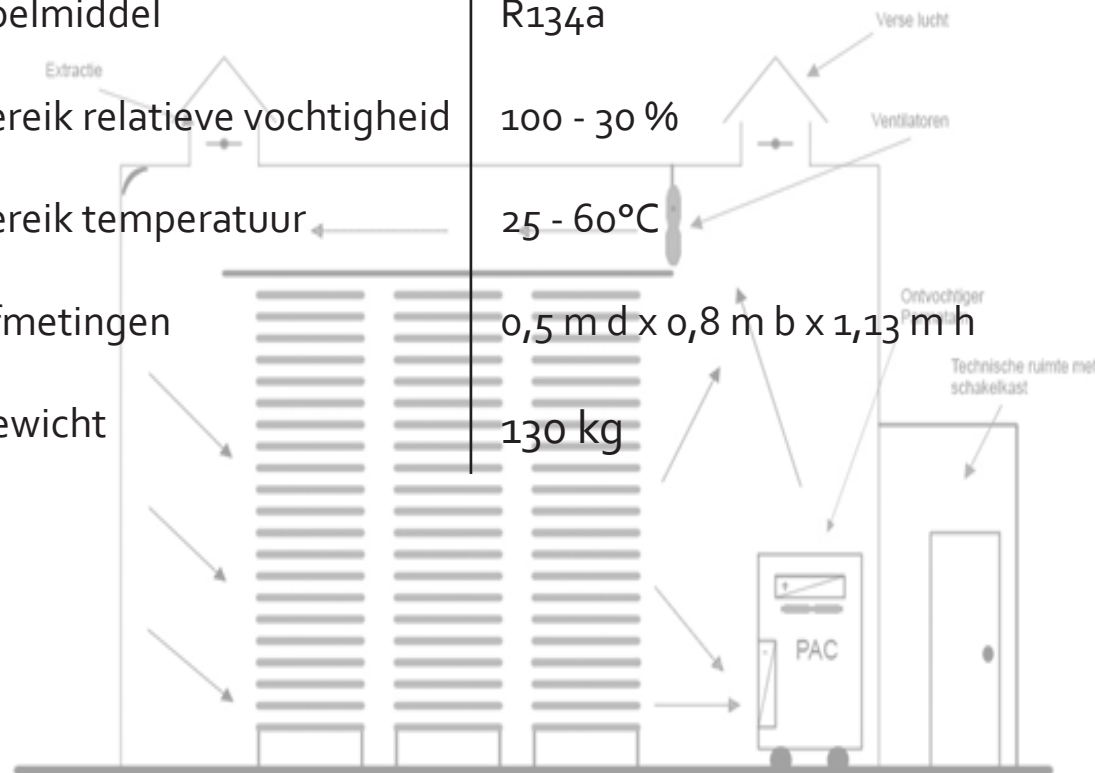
| oelmiddel | R134a |
|---|---|
| ereik relatieve vochtigheid | 100 - 30 % |
| ereik temperatuur | 25 - 60°C |
| fmetingen | 0,5 m d x 0,8 m b x 1,13 m h |
| ewicht | 130 kg |

Extractie

Verse lucht

Ventilatoren

Ontvochtiger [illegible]

Technische ruimte met schakelkast

PAC